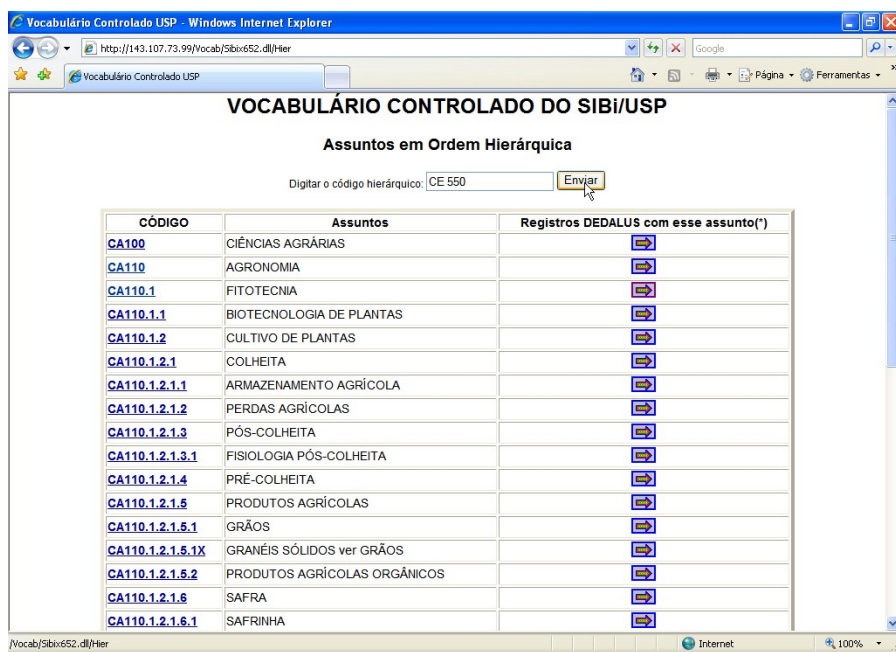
Vocabulário Controlado USP - Windows Internet Explorer

http://143.107.73.99/Vocab/Sibix652.dll/Hier

Google

Vocabulário Controlado USP

Página ▾ Ferramentas ▾

VOCABULÁRIO CONTROLADO DO SIBi/USP

Assuntos em Ordem Hierárquica

Digitar o código hierárquico: CE 550 Enviar

| CÓDIGO | Assuntos | Registros DEDALUS com esse assunto(*) |
|---|---|---|
| CA100 | CIÊNCIAS AGRÁRIAS | |
| CA110 | AGRONOMIA | |
| CA110.1 | FITOTECNIA | |
| CA110.1.1 | BIOTECNOLOGIA DE PLANTAS | |
| CA110.1.2 | CULTIVO DE PLANTAS | |
| CA110.1.2.1 | COLHEITA | |
| CA110.1.2.1.1 | ARMAZENAMENTO AGRÍCOLA | |
| CA110.1.2.1.2 | PERDAS AGRÍCOLAS | |
| CA110.1.2.1.3 | PÓS-COLHEITA | |
| CA110.1.2.1.3.1 | FISIOLOGIA PÓS-COLHEITA | |
| CA110.1.2.1.4 | PRÉ-COLHEITA | |
| CA110.1.2.1.5 | PRODUTOS AGRÍCOLAS | |
| CA110.1.2.1.5.1 | GRÃOS | |
| CA110.1.2.1.5.1X | GRANÉIS SÓLIDOS ver GRÃOS | |
| CA110.1.2.1.5.2 | PRODUTOS AGRÍCOLAS ORGÂNICOS | |
| CA110.1.2.1.6 | SAFRA | |
| CA110.1.2.1.6.1 | SAFRINHA | |

/Vocab/Sibix652.dll/Hier

Internet

100%